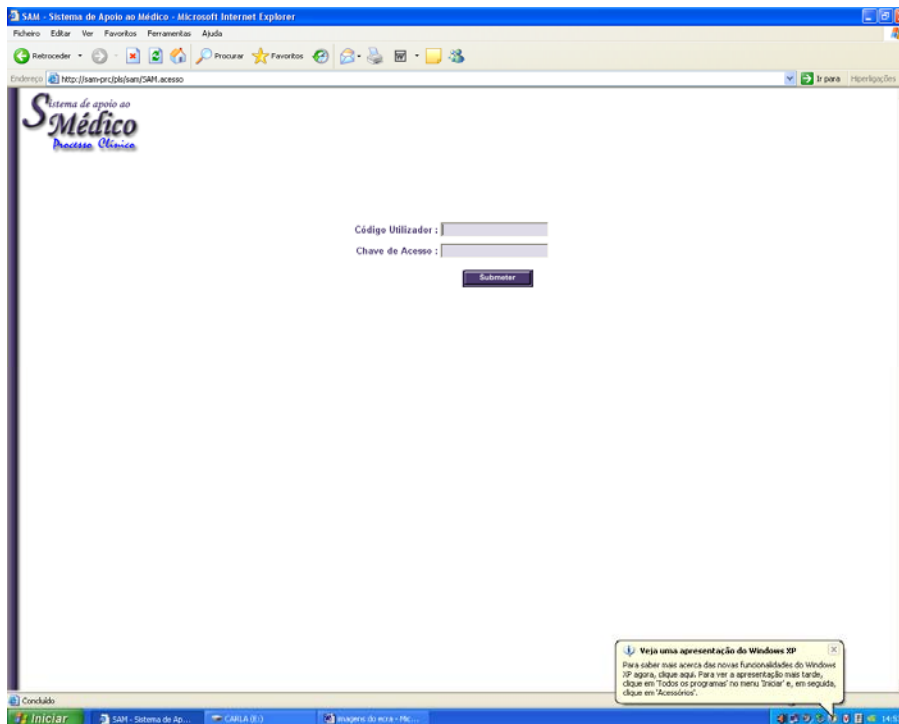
SAM - Sistema de Apoio ao Médico - Microsoft Internet Explorer

Ficheiro Editar Ver Favoritos Ferramentas Ajuda

Retroceder Procurar Favoritos

Endereço http://sam-prc/pls/sam/SAM.acesso Ir para Hiperligações

Sistema de apoio ao Médico
Processo Clínico

Código Utilizador :
Chave de Acesso :
Submeter

Veja uma apresentação do Windows XP
Para saber mais acerca das novas funcionalidades do Windows XP agora, clique aqui. Para ver a apresentação mais tarde, clique em 'Todos os programas' no menu 'Iniciar' e, em seguida, clique em 'Acessórios'.

Concluído

Iniciar SAM - Sistema de Ap... CARLA (E:) Imagens do ecra - Mic... 14:5